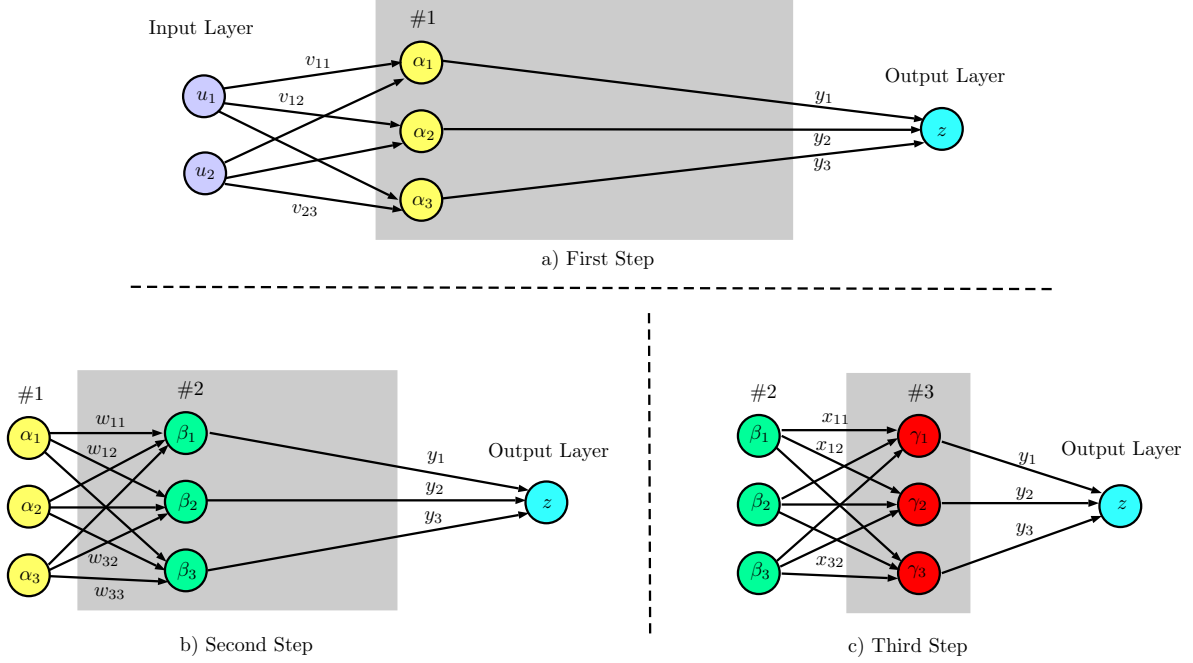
Input Layer

#1

$v_{11}$

$v_{12}$

$v_{23}$

$u_1$

$u_2$

$\alpha_1$

$\alpha_2$

$\alpha_3$

Output Layer

$y_1$

$y_2$

$y_3$

$z$

a) First Step

#1

#2

$w_{11}$

$w_{12}$

$w_{32}$

$w_{33}$

$\alpha_1$

$\alpha_2$

$\alpha_3$

$\beta_1$

$\beta_2$

$\beta_3$

Output Layer

$y_1$

$y_2$

$y_3$

$z$

b) Second Step

#2

#3

$x_{11}$

$x_{12}$

$x_{32}$

$\beta_1$

$\beta_2$

$\beta_3$

$\gamma_1$

$\gamma_2$

$\gamma_3$

Output Layer

$y_1$

$y_2$

$y_3$

$z$

c) Third Step